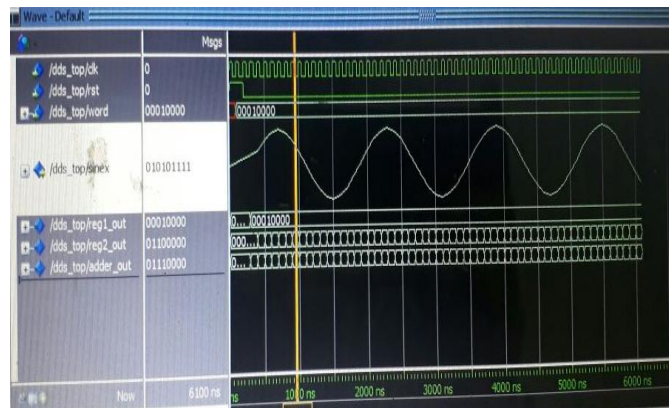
Wave - Default

Msgs

/dds_top/clk 0
/dds_top/rst 0
/dds_top/word 00010000
/dds_top/sinex 010101111
/dds_top/reg1_out 00010000
/dds_top/reg2_out 01100000
/dds_top/adder_out 01110000

00010000
0...00010000
000...
0...

Now 6100 ns

ns 1000 ns 2000 ns 3000 ns 4000 ns 5000 ns 6000 ns